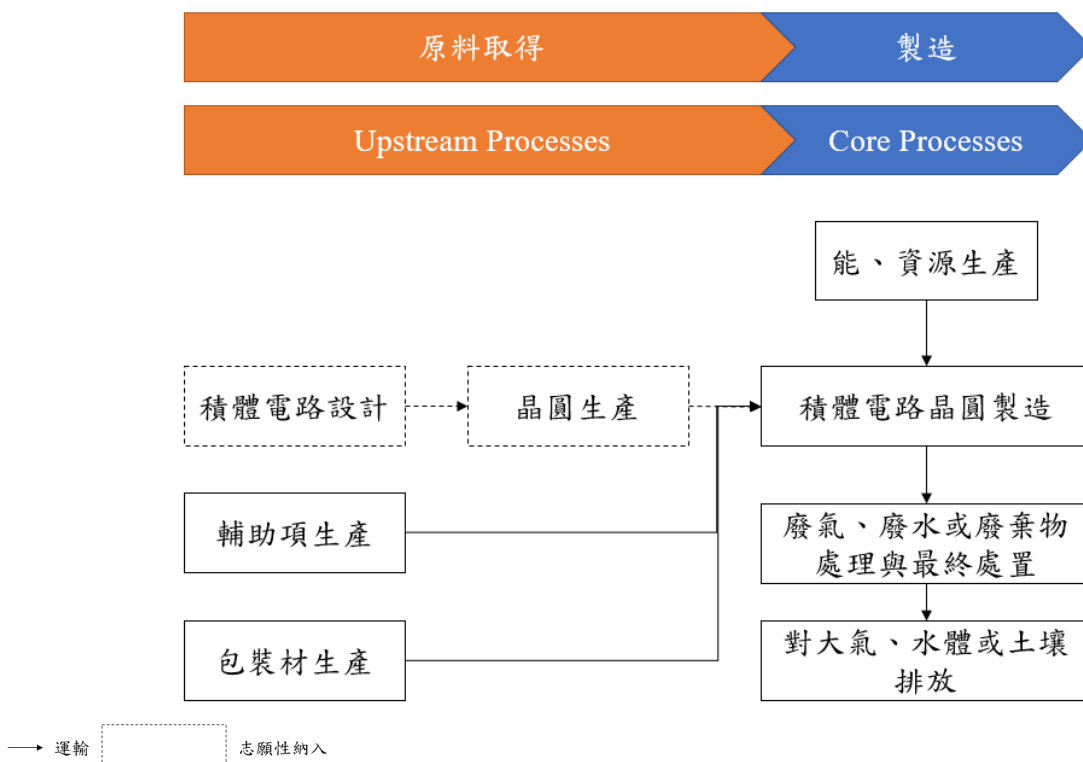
原料取得

製造

Upstream Processes

Core Processes

能、資源生產

積體電路設計

晶圓生產

積體電路晶圓製造

輔助項生產

廢氣、廢水或廢棄物處理與最終處置

包裝材生產

對大氣、水體或土壤排放

運輸

志願性納入